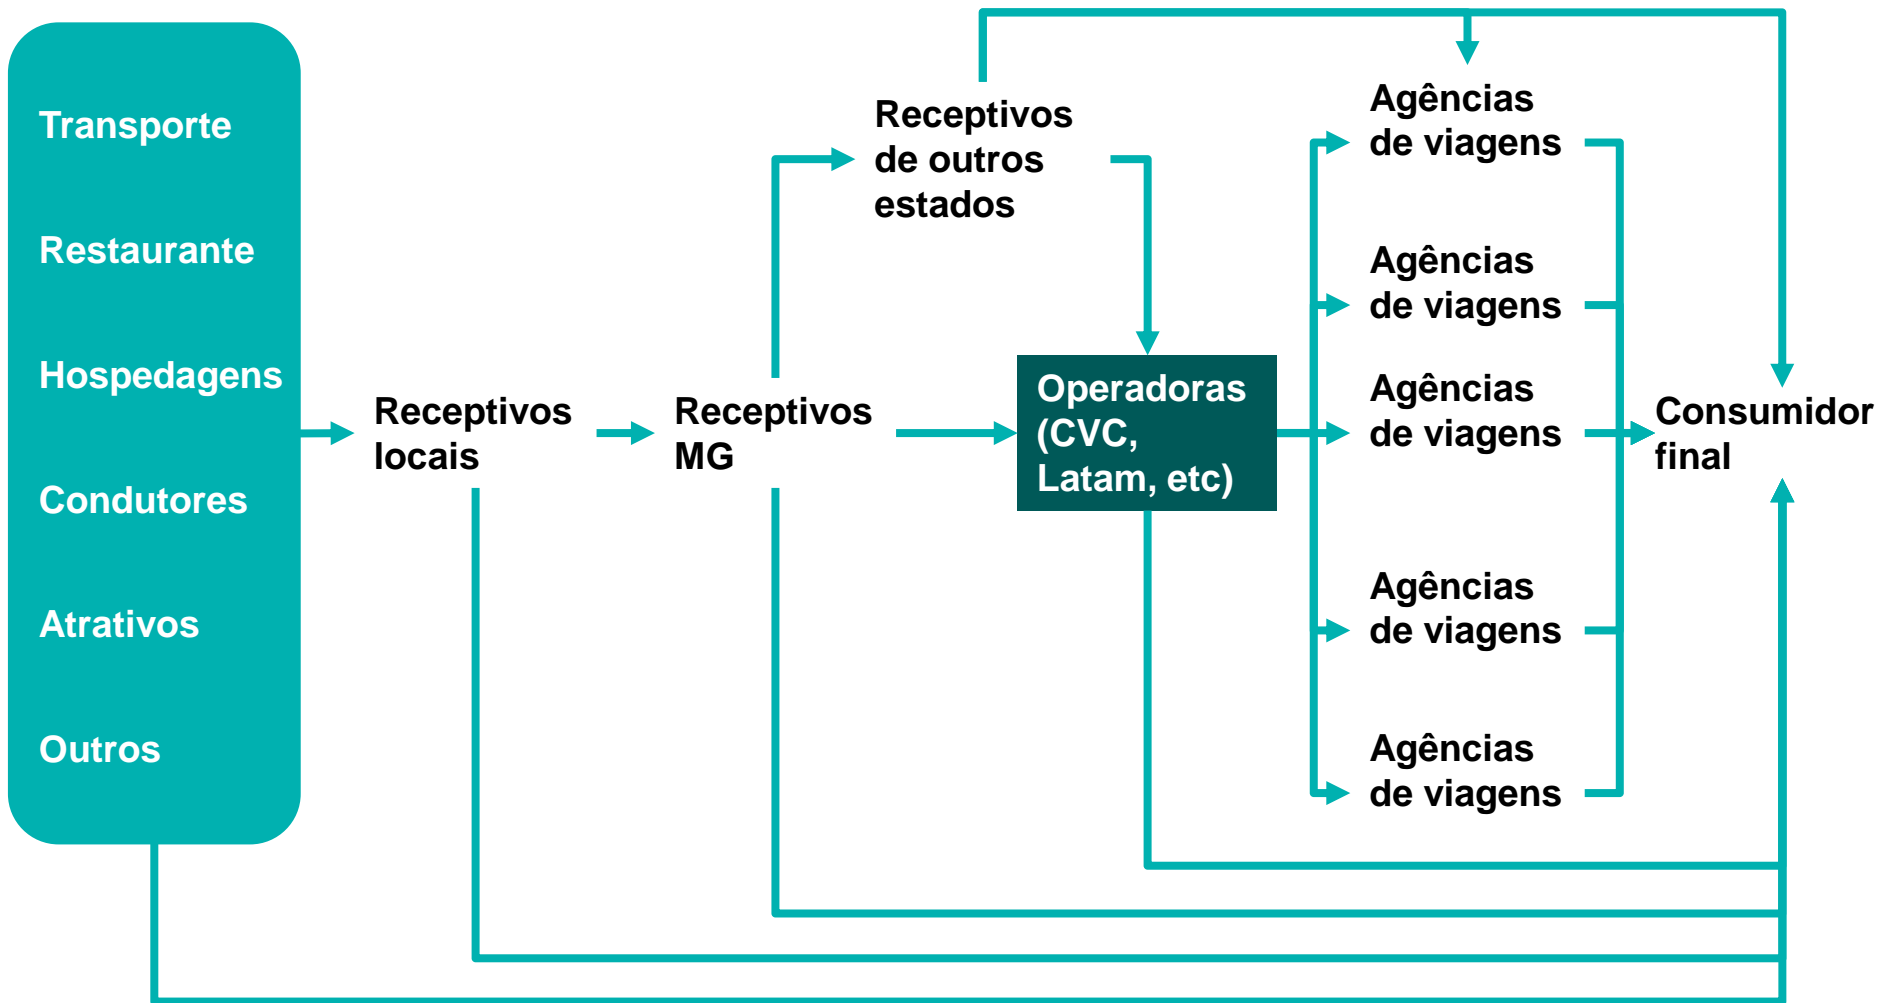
Transporte

Restaurante

Hospedagens

Condutores

Atrativos

Outros

Receptivos locais

Receptivos MG

Receptivos de outros estados

Operadoras (CVC, Latam, etc)

Agências de viagens

Agências de viagens

Agências de viagens

Agências de viagens

Agências de viagens

Consumidor final